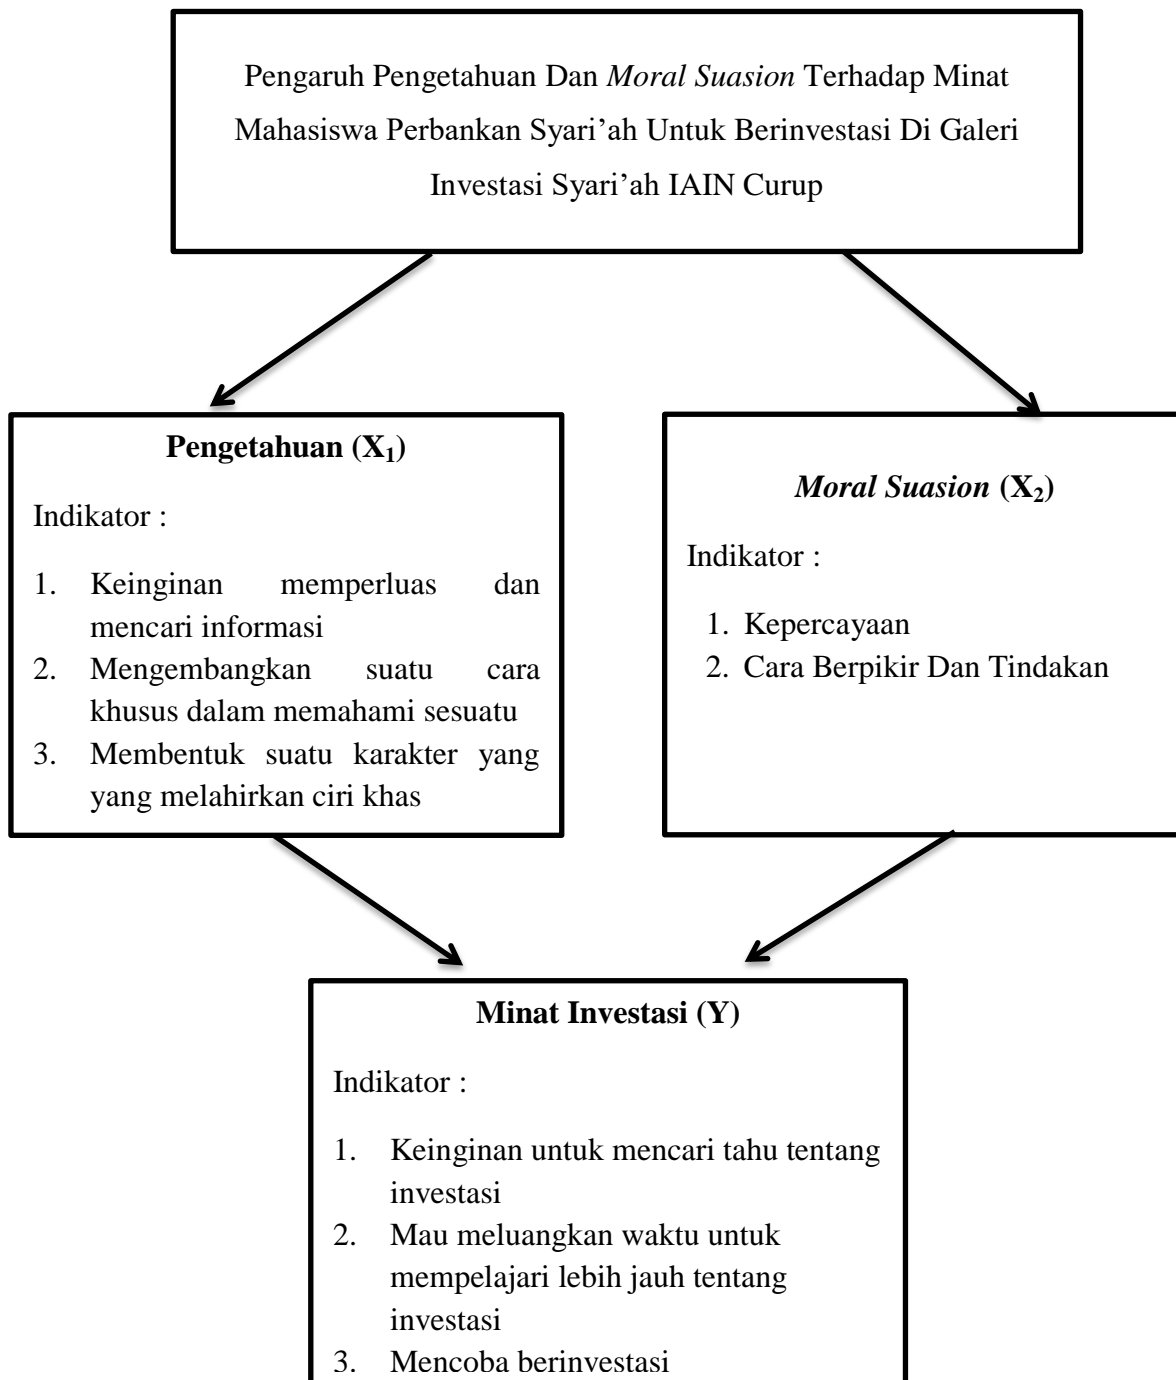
Pengaruh Pengetahuan Dan Moral Suasion Terhadap Minat Mahasiswa Perbankan Syari'ah Untuk Berinvestasi Di Galeri Investasi Syari'ah IAIN Curup

Pengetahuan ($X_1$)

Indikator :

1. Keinginan memperluas dan mencari informasi
2. Mengembangkan suatu cara khusus dalam memahami sesuatu
3. Membentuk suatu karakter yang yang melahirkan ciri khas

Moral Suasion ($X_2$)

Indikator :

1. Kepercayaan
2. Cara Berpikir Dan Tindakan

Minat Investasi (Y)

Indikator :

1. Keinginan untuk mencari tahu tentang investasi
2. Mau meluangkan waktu untuk mempelajari lebih jauh tentang investasi
3. Mencoba berinvestasi